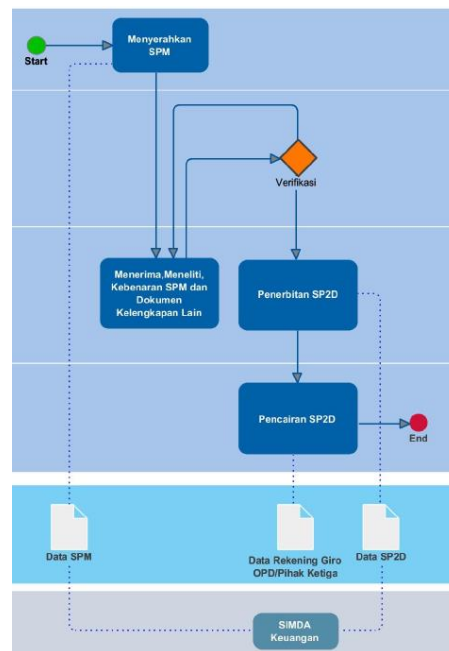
Start

Menyerahkan SPM

Verifikasi

Menerima,Meneliti, Kebenaran SPM dan Dokumen Kelengkapan Lain

Penerbitan SP2D

Pencairan SP2D

End

Data SPM

Data Rekening Giro OPD/Pihak Ketiga

Data SP2D

SIMDA Keuangan